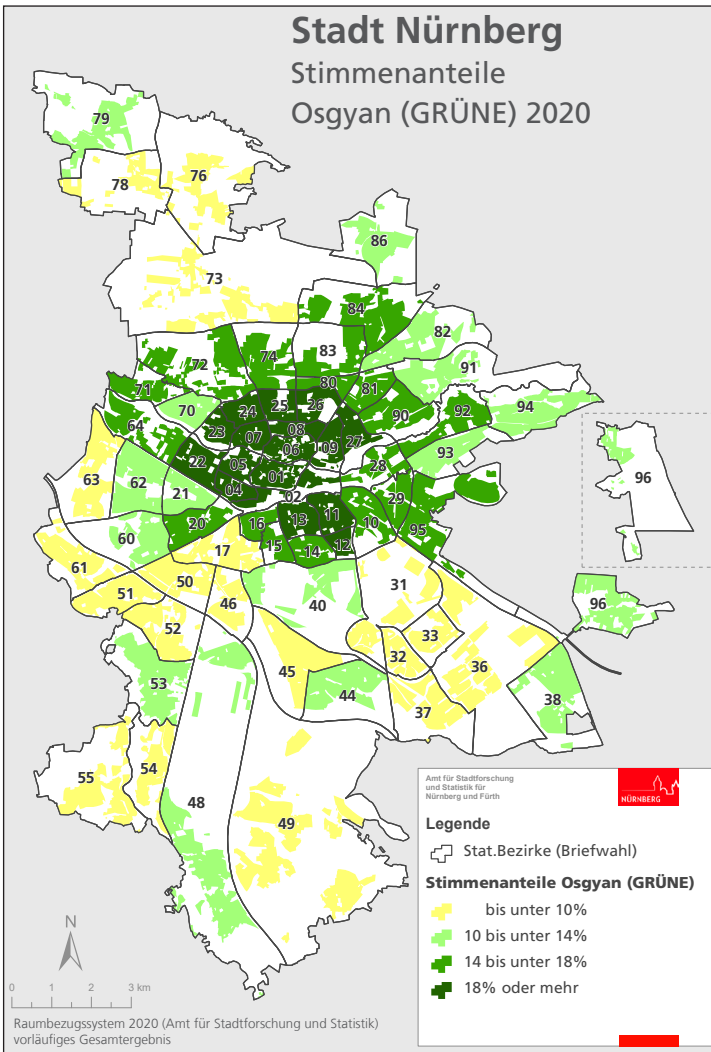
Stadt Nürnberg
Stimmenanteile
Osgyan (GRÜNE) 2020

79
78
76
86
73
84
82
72
74
83
91
71
80
81
70
24
25
26
90
92
94
64
23
07
08
27
06
09
22
05
93
63
62
21
04
01
28
96
02
29
20
16
13
11
10
95
60
15
14
12
17
61
50
31
51
46
40
96
52
33
32
36
45
53
44
38
37
55
54
48
49

Amt für Stadtforschung und Statistik für Nürnberg und Fürth
NÜRNBERG
Legende
Stat.Bezirke (Briefwahl)
Stimmenanteile Osgyan (GRÜNE)
bis unter 10%
10 bis unter 14%
14 bis unter 18%
18% oder mehr

N
0 1 2 3 km
Raumbezugssystem 2020 (Amt für Stadtforschung und Statistik)
vorläufiges Gesamtergebnis